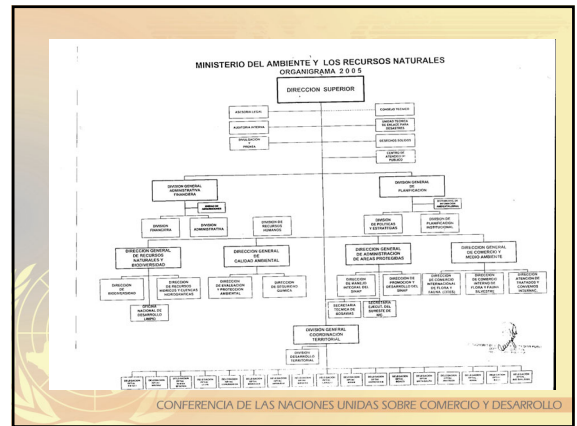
MINISTERIO DEL AMBIENTE Y LOS RECURSOS NATURALES
ORGANIGRAMA 2005

DIRECCION SUPERIOR

ASESORIA LEGAL

AUDITORIA INTERNA

DIVULGACION Y PRENSA

CONSEJO TECNICO

UNIDAD TECNICA DE ENLACE PARA DESASTRES

DERECHOS SOCIALES

CENTRO DE ATENCION AL PUBLICO

DIVISION GENERAL ADMINISTRATIVA FINANCIERA

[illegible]

DIVISION FINANCIERA

DIVISION ADMINISTRATIVA

DIVISION DE RECURSOS HUMANOS

DIVISION GENERAL DE PLANIFICACION

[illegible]

DIVISION DE POLITICAS Y ESTRATEGIAS

DIVISION DE PLANIFICACION INSTITUCIONAL

DIRECCION GENERAL DE RECURSOS NATURALES Y BIODIVERSIDAD

DIRECCION DE BIODIVERSIDAD

DIRECCION DE RECURSOS HIDRICOS Y CUENCAS HIDROGRAFICAS

OFICINA NACIONAL DE DESARROLLO LIMPIO

DIRECCION GENERAL DE CALIDAD AMBIENTAL

DIRECCION DE EVALUACION Y PROTECCION AMBIENTAL

DIRECCION DE SEGURIDAD QUIMICA

DIRECCION GENERAL DE ADMINISTRACION DE AREAS PROTEGIDAS

DIRECCION DE MANEJO INTEGRAL DEL SINAP

DIRECCION DE PROMOCION Y DESARROLLO DEL SINAP

SECRETARIA TECNICA DE SUSANAS

SECRETARIA EJECUTIVA DEL SURESTE DE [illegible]

DIRECCION GENERAL DE COMERCIO Y MEDIO AMBIENTE

DIRECCION DE COMERCIO INTERNACIONAL DE FLORA Y FAUNA (CITES)

DIRECCION DE COMERCIO INTERNO DE FLORA Y FAUNA SILVESTRE

DIRECCION ATENCION DE TRATADOS Y CONVENIOS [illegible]

DIVISION GENERAL COORDINACION TERRITORIAL

DIVISION DESARROLLO TERRITORIAL

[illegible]

CONFERENCIA DE LAS NACIONES UNIDAS SOBRE COMERCIO Y DESARROLLO